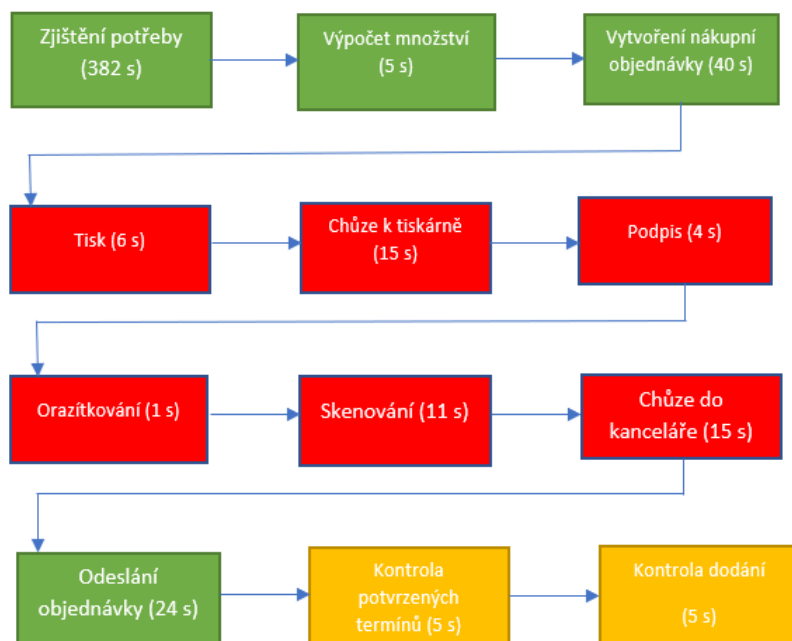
Zjištění potřeby (382 s)

Výpočet množství (5 s)

Vytvoření nákupní objednávky (40 s)

Tisk (6 s)

Chůze k tiskárně (15 s)

Podpis (4 s)

Orazítkování (1 s)

Skenování (11 s)

Chůze do kanceláře (15 s)

Odeslání objednávky (24 s)

Kontrola potvrzených termínů (5 s)

Kontrola dodání (5 s)